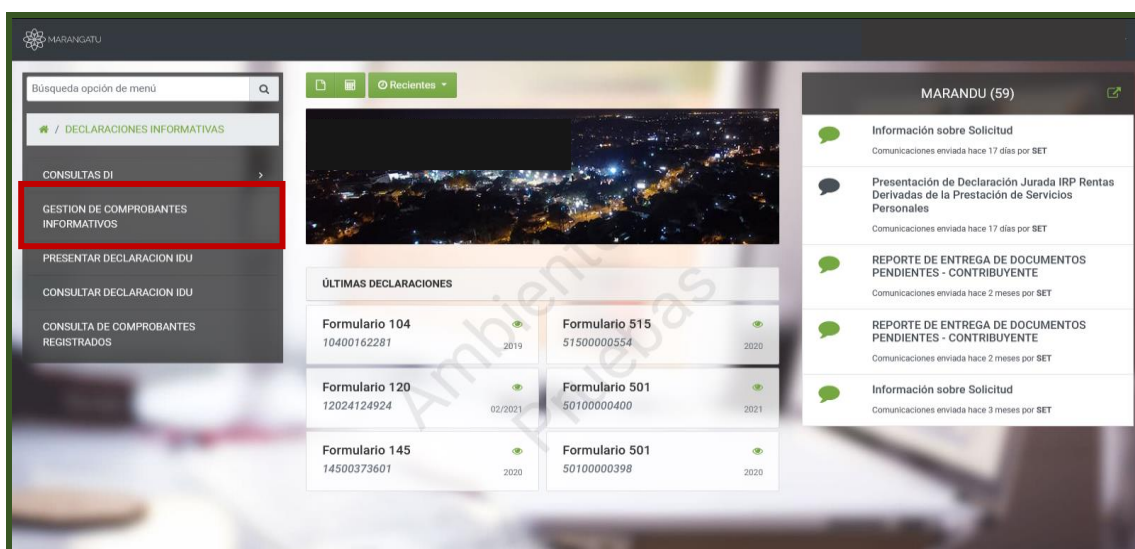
MARANGATU

Búsqueda opción de menú

/ DECLARACIONES INFORMATIVAS

CONSULTAS DI

GESTION DE COMPROBANTES INFORMATIVOS

PRESENTAR DECLARACION IDU

CONSULTAR DECLARACION IDU

CONSULTA DE COMPROBANTES REGISTRADOS

Recientes

ÚLTIMAS DECLARACIONES

Ambiente Pruebas

| Formulario 104 10400162281 2019 | Formulario 515 51500000554 2020 |
|---|---|
| Formulario 120 12024124924 02/2021 | Formulario 501 50100000400 2021 |
| Formulario 145 14500373601 2020 | Formulario 501 50100000398 2020 |

MARANDU (59)

Información sobre Solicitud
Comunicaciones enviada hace 17 días por SET

Presentación de Declaración Jurada IRP Rentas Derivadas de la Prestación de Servicios Personales
Comunicaciones enviada hace 17 días por SET

REPORTE DE ENTREGA DE DOCUMENTOS PENDIENTES - CONTRIBUYENTE
Comunicaciones enviada hace 2 meses por SET

REPORTE DE ENTREGA DE DOCUMENTOS PENDIENTES - CONTRIBUYENTE
Comunicaciones enviada hace 2 meses por SET

Información sobre Solicitud
Comunicaciones enviada hace 3 meses por SET